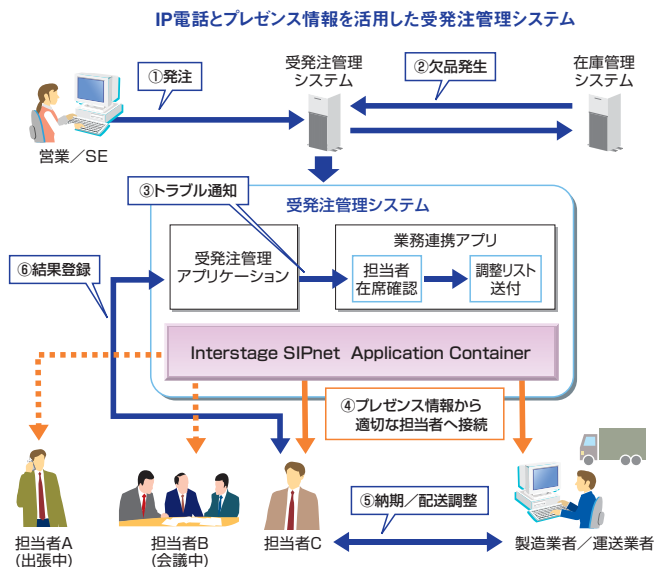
IP電話とプレゼンス情報を活用した受発注管理システム

①発注

受発注管理システム

②欠品発生

在庫管理システム

営業／SE

③トラブル通知

受発注管理システム

⑥結果登録

受発注管理アプリケーション

業務連携アプリ

担当者在席確認

調整リスト送付

Interstage SIPnet Application Container

④プレゼンス情報から適切な担当者へ接続

⑤納期／配送調整

担当者A（出張中）

担当者B（会議中）

担当者C

製造業者／運送業者